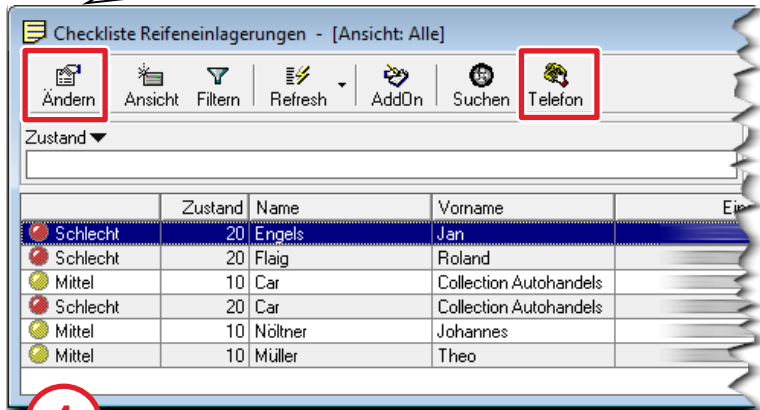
Checkliste Reifeneinlagerungen - [Ansicht: Alle]

Ändern Ansicht Filtern Refresh AddOn Suchen Telefon

Zustand ▼

| | Zustand | Name | Vorname | Ei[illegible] |
|---|---|---|---|---|
| Schlecht | 20 | Engels | Jan | |
| Schlecht | 20 | Flaig | Roland | |
| Mittel | 10 | Car | Collection Autohandels | |
| Schlecht | 20 | Car | Collection Autohandels | |
| Mittel | 10 | Nöltner | Johannes | |
| Mittel | 10 | Müller | Theo | |

4